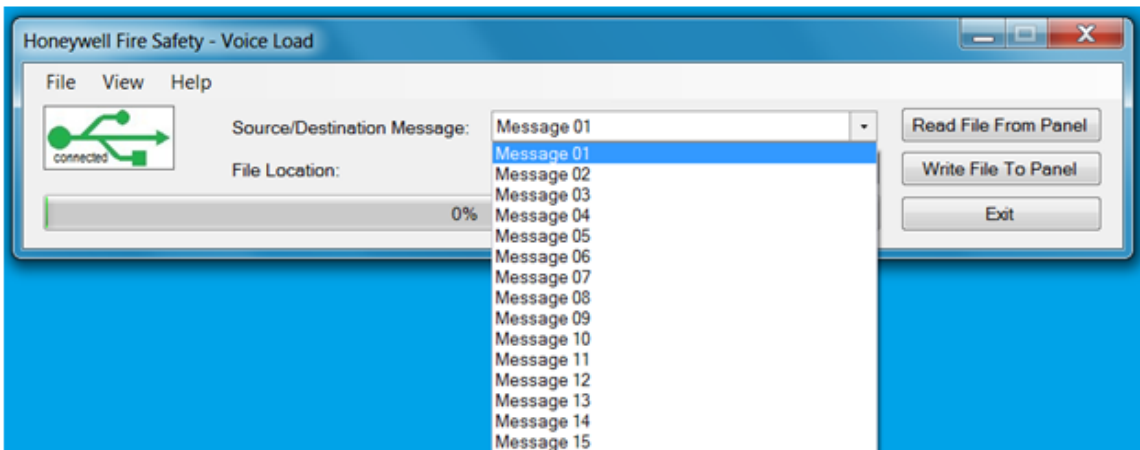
Honeywell Fire Safety - Voice Load

File View Help

connected

Source/Destination Message: Message 01

File Location:

0%

Message 01
Message 02
Message 03
Message 04
Message 05
Message 06
Message 07
Message 08
Message 09
Message 10
Message 11
Message 12
Message 13
Message 14
Message 15

Read File From Panel

Write File To Panel

Exit